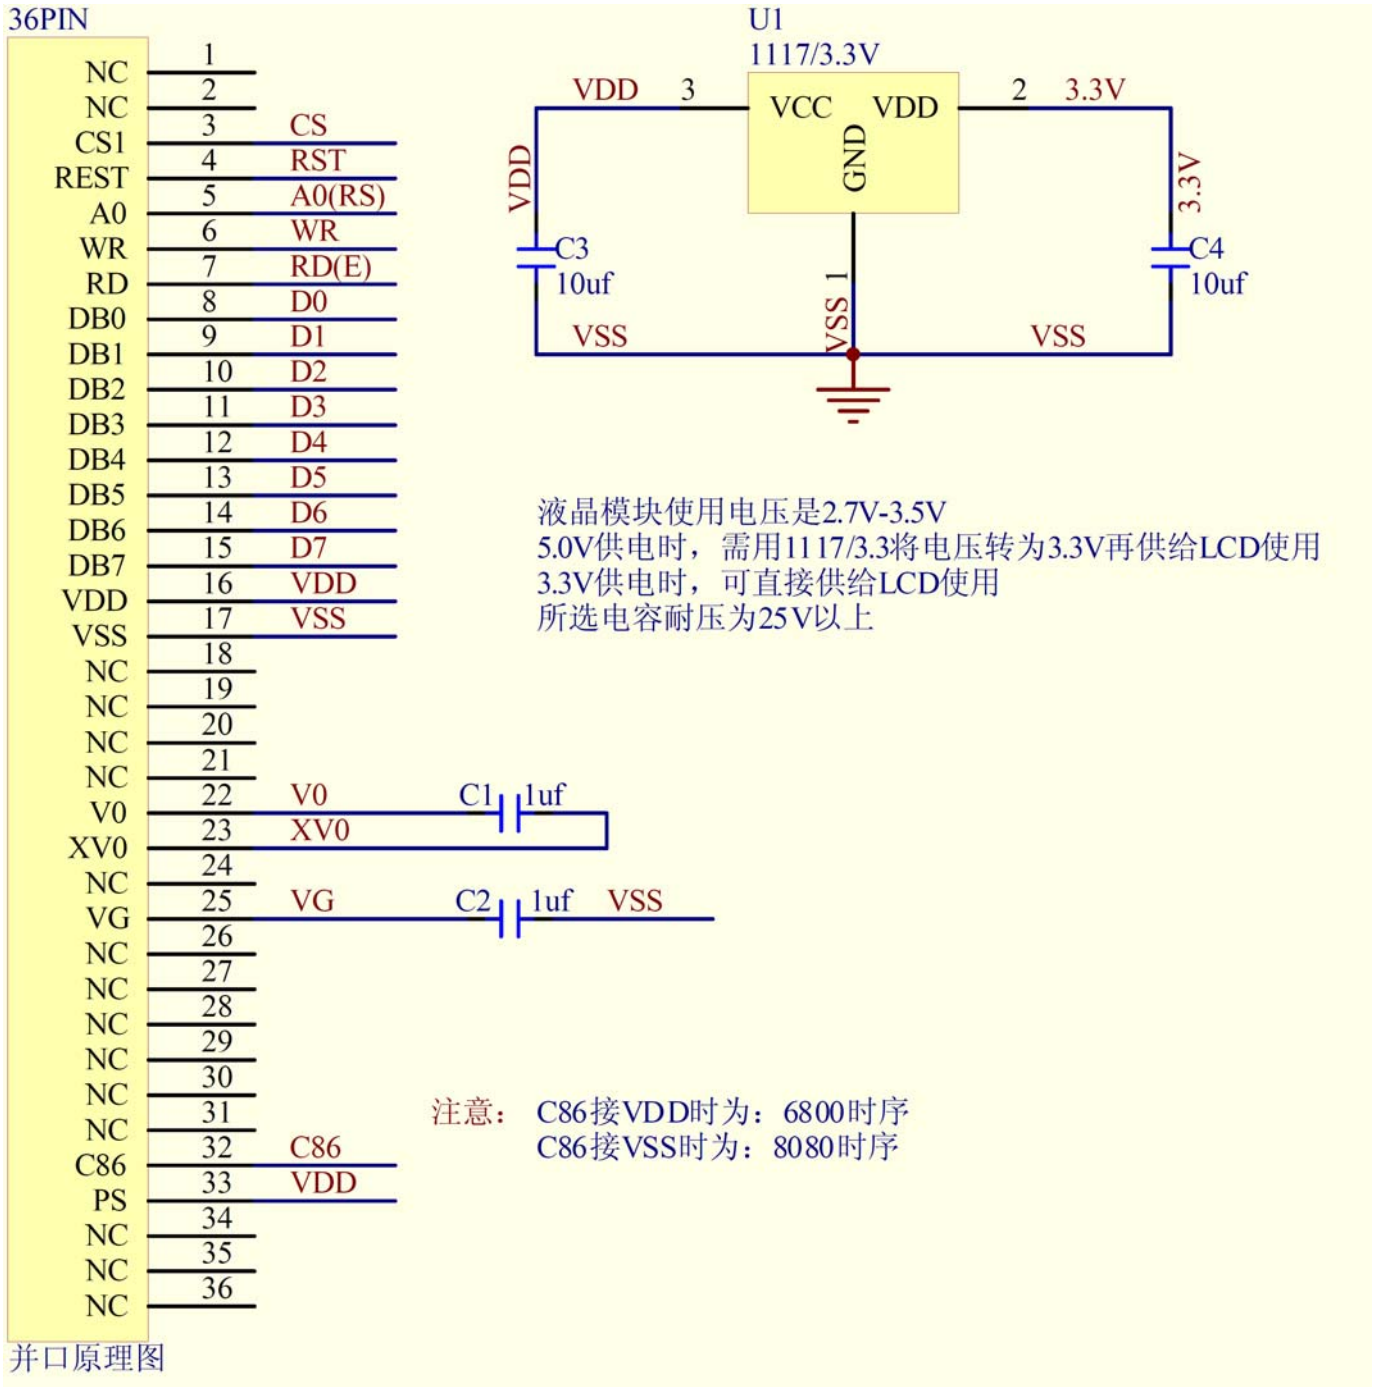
36PIN

| Pin name | No. | Net |
|---|---|---|
| NC | 1 | |
| NC | 2 | |
| CS1 | 3 | CS |
| REST | 4 | RST |
| A0 | 5 | A0(RS) |
| WR | 6 | WR |
| RD | 7 | RD(E) |
| DB0 | 8 | D0 |
| DB1 | 9 | D1 |
| DB2 | 10 | D2 |
| DB3 | 11 | D3 |
| DB4 | 12 | D4 |
| DB5 | 13 | D5 |
| DB6 | 14 | D6 |
| DB7 | 15 | D7 |
| VDD | 16 | VDD |
| VSS | 17 | VSS |
| NC | 18 | |
| NC | 19 | |
| NC | 20 | |
| NC | 21 | |
| V0 | 22 | V0 |
| XV0 | 23 | XV0 |
| NC | 24 | |
| VG | 25 | VG |
| NC | 26 | |
| NC | 27 | |
| NC | 28 | |
| NC | 29 | |
| NC | 30 | |
| NC | 31 | |
| C86 | 32 | C86 |
| PS | 33 | VDD |
| NC | 34 | |
| NC | 35 | |
| NC | 36 | |

C1 1uf
C2 1uf VSS

U1
1117/3.3V
VDD 3 VCC VDD 2 3.3V
GND 1
VDD
C3 10uf
VSS
VSS
3.3V
C4 10uf
VSS

液晶模块使用电压是2.7V-3.5V
5.0V供电时，需用1117/3.3将电压转为3.3V再供给LCD使用
3.3V供电时，可直接供给LCD使用
所选电容耐压为25V以上

注意：C86接VDD时为：6800时序
C86接VSS时为：8080时序

并口原理图